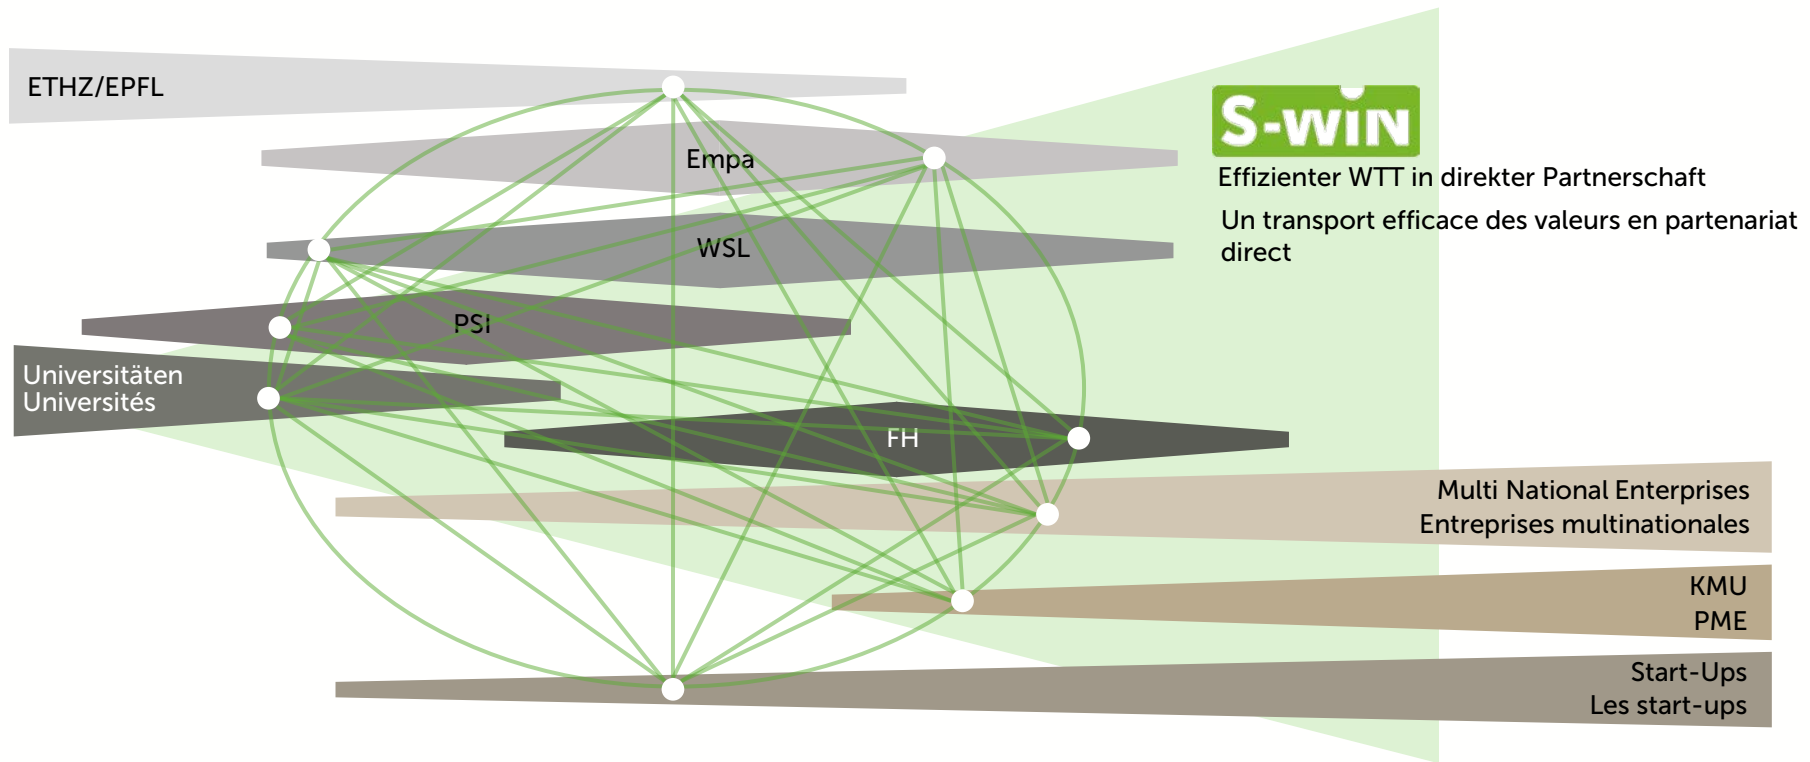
ETHZ/EPFL

Empa

WSL

PSI

Universitäten
Universités

FH

S-WIN
Effizienter WTT in direkter Partnerschaft
Un transport efficace des valeurs en partenariat direct

Multi National Enterprises
Entreprises multinationales

KMU
PME

Start-Ups
Les start-ups